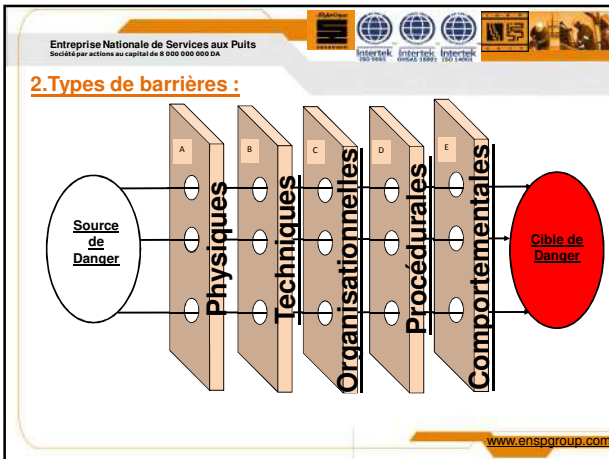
Entreprise Nationale de Services aux Puits
Société par actions au capital de 8 000 000 000 DA

Intertek ISO 9001 Intertek OHSAS 18001 Intertek ISO 14001

2.Types de barrières :

Source de Danger

A Physiques

B Techniques

C Organisationnelles

D Procédurales

E Comportementales

Cible de Danger

www.enspgroup.com